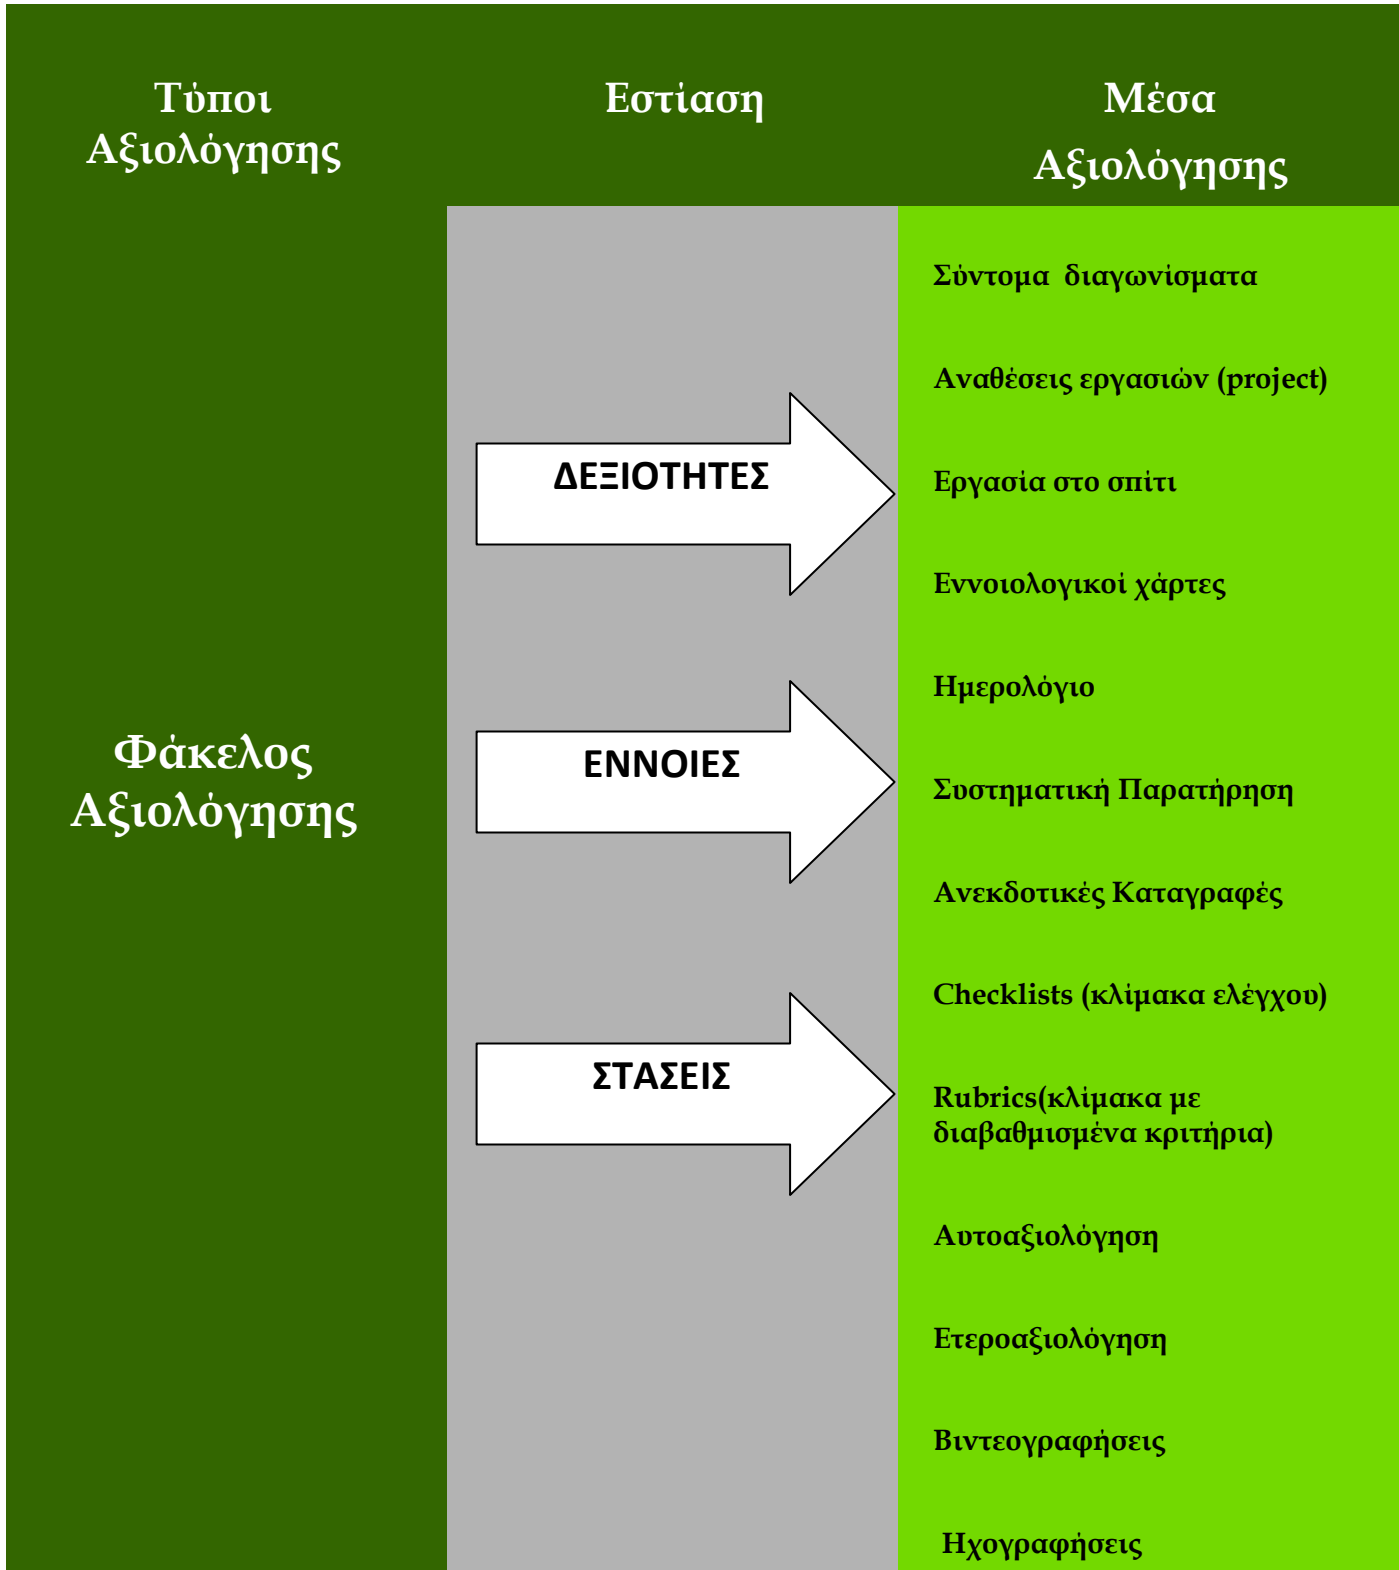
Τύποι Αξιολόγησης

Εστίαση

Μέσα Αξιολόγησης

Φάκελος Αξιολόγησης

ΔΕΞΙΟΤΗΤΕΣ

ΕΝΝΟΙΕΣ

ΣΤΑΣΕΙΣ

Σύντομα διαγωνίσματα

Αναθέσεις εργασιών (project)

Εργασία στο σπίτι

Εννοιολογικοί χάρτες

Ημερολόγιο

Συστηματική Παρατήρηση

Ανεκδοτικές Καταγραφές

Checklists (κλίμακα ελέγχου)

Rubrics(κλίμακα με διαβαθμισμένα κριτήρια)

Αυτοαξιολόγηση

Ετεροαξιολόγηση

Βιντεογραφήσεις

Ηχογραφήσεις